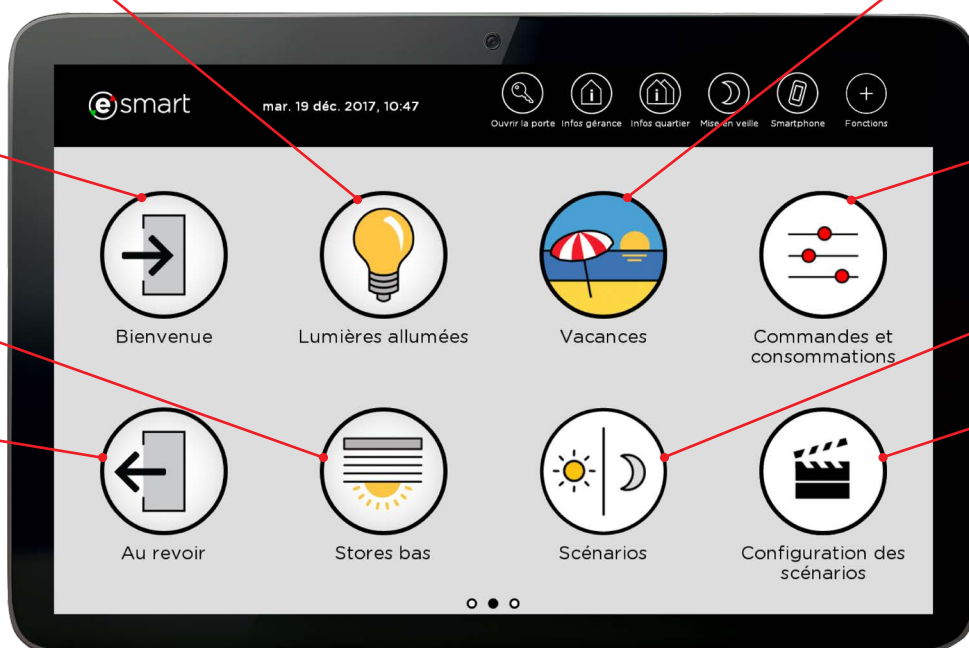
esmart

mar. 19 déc. 2017, 10:47

Ouvrir la porte
Infos gérance
Infos quartier
Mise en veille
Smartphone
Fonctions

Bienvenue

Lumières allumées

Vacances

Commandes et consommations

Au revoir

Stores bas

Scénarios

Configuration des scénarios